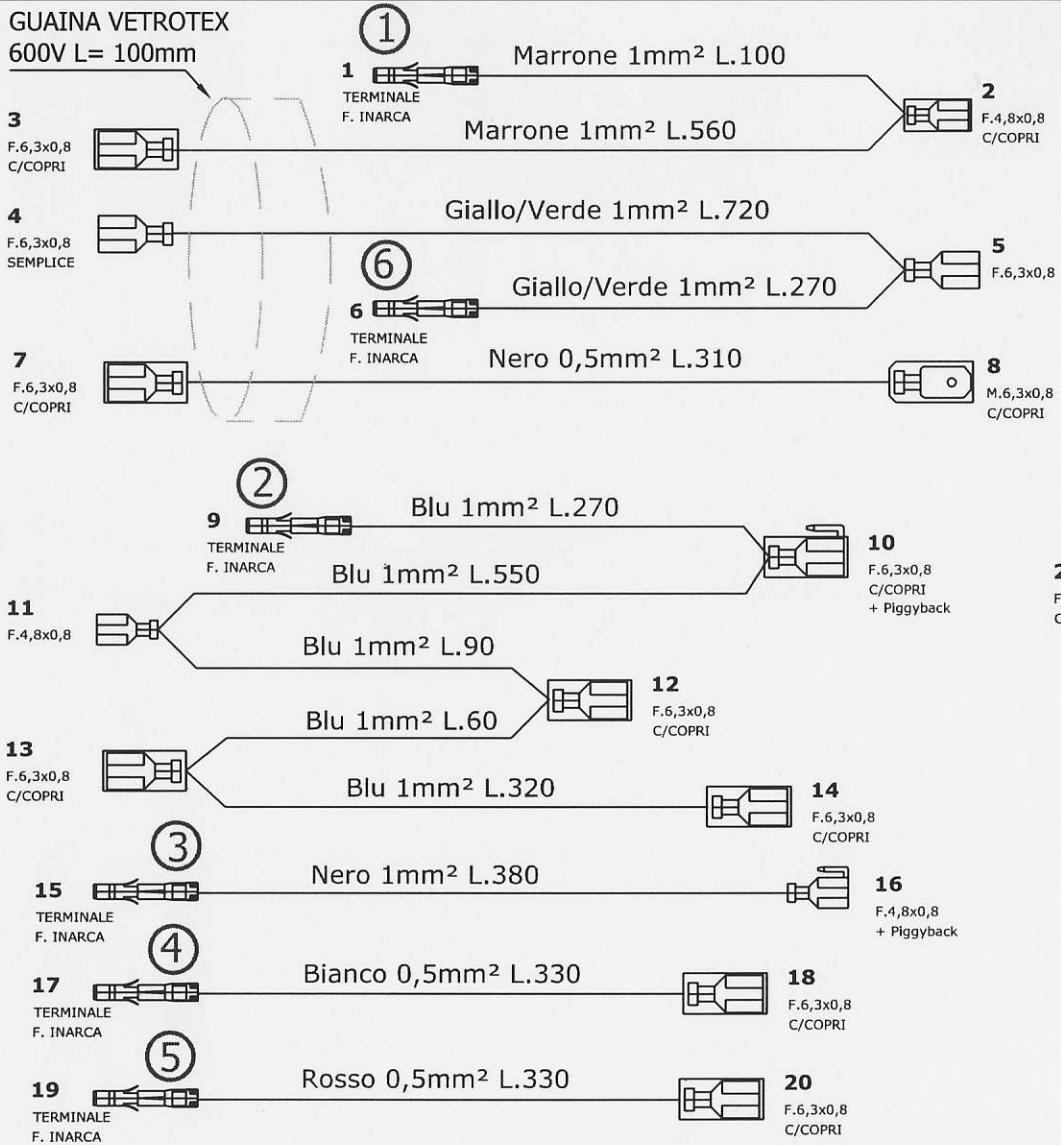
GUAINA VETROTEX
600V L= 100mm

①
1
TERMINALE
F. INARCA

Marrone 1mm² L.100

2
F.4,8x0,8
C/COPRI

3
F.6,3x0,8
C/COPRI

Marrone 1mm² L.560

4
F.6,3x0,8
SEMPLICE

Giallo/Verde 1mm² L.720

5
F.6,3x0,8

⑥
6
TERMINALE
F. INARCA

Giallo/Verde 1mm² L.270

7
F.6,3x0,8
C/COPRI

Nero 0,5mm² L.310

8
M.6,3x0,8
C/COPRI

②
9
TERMINALE
F. INARCA

Blu 1mm² L.270

10
F.6,3x0,8
C/COPRI
+ Piggyback

Blu 1mm² L.550

11
F.4,8x0,8

Blu 1mm² L.90

12
F.6,3x0,8
C/COPRI

Blu 1mm² L.60

13
F.6,3x0,8
C/COPRI

Blu 1mm² L.320

14
F.6,3x0,8
C/COPRI

2
F
C

③
15
TERMINALE
F. INARCA

Nero 1mm² L.380

16
F.4,8x0,8
+ Piggyback

④
17
TERMINALE
F. INARCA

Bianco 0,5mm² L.330

18
F.6,3x0,8
C/COPRI

⑤
19
TERMINALE
F. INARCA

Rosso 0,5mm² L.330

20
F.6,3x0,8
C/COPRI